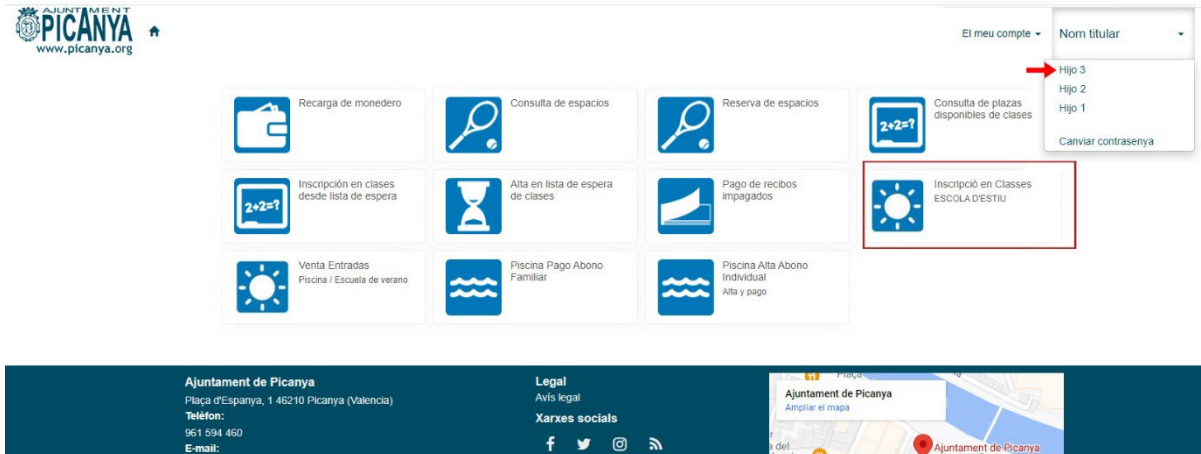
AJUNTAMENT PICANYA
www.picanya.org

El meu compte ▾

Nom titular ▾

Hijo 3
Hijo 2
Hijo 1

Canviar contrasenya

2+2=?

Recarga de monedero

Consulta de espacios

Reserva de espacios

Consulta de plazas disponibles de clases

2+2=?

Inscripción en clases desde lista de espera

Alta en lista de espera de clases

Pago de recibos impagados

Inscripció en Classes
ESCOLA D'ESTIU

Venta Entradas
Piscina / Escuela de verano

Piscina Pago Abono Familiar

Piscina Alta Abono Individual
Alta y pago

Ajuntament de Picanya
Plaça d'Espanya, 1 46210 Picanya (Valencia)
Telèfon:
961 594 460
E-mail:

Legal
Avís legal
Xarxes socials

Plaça
Ajuntament de Picanya
Ampliar el mapa
a del
Ajuntament de Picanya